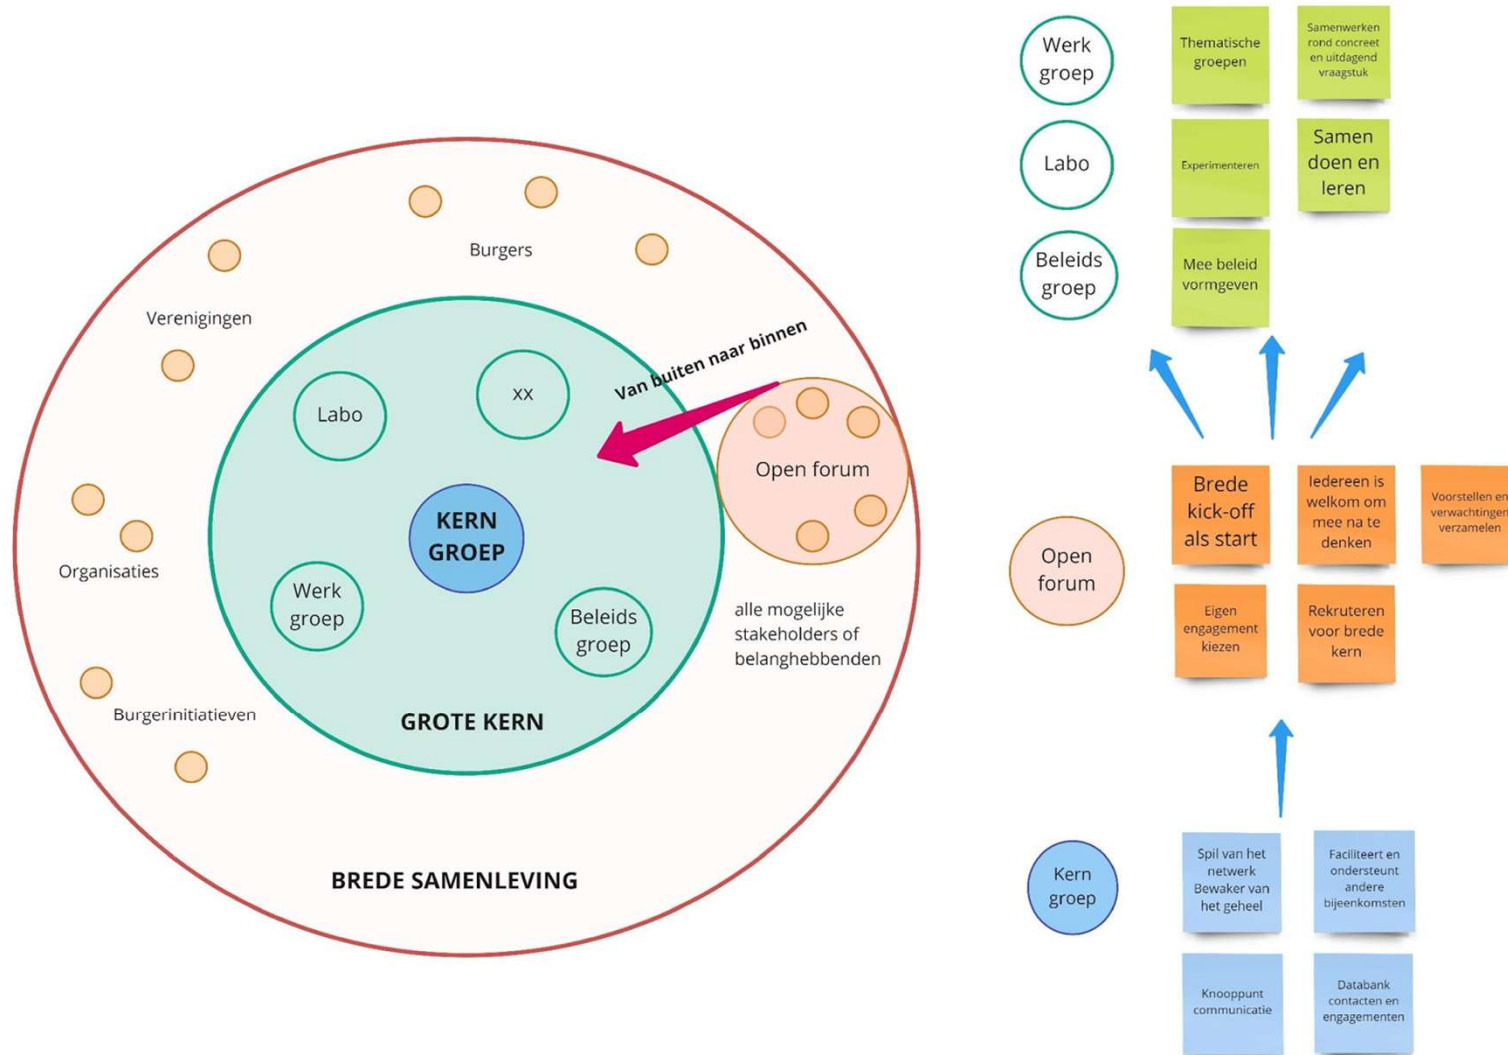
Burgers

Verenigingen

Van buiten naar binnen

Labo

xx

Open forum

KERN GROEP

Organisaties

Werk groep

Beleids groep

alle mogelijke stakeholders of belanghebbenden

Burgerinitiatieven

GROTE KERN

BREDE SAMENLEVING

Werk groep

Thematische groepen

Samenwerken rond concreet en uitdagend vraagstuk

Labo

Experimenteren

Samen doen en leren

Beleids groep

Mee beleid vormgeven

Open forum

Brede kick-off als start

Iedereen is welkom om mee na te denken

Voorstellen en verwachtingen verzamelen

Eigen engagement kiezen

Rekruteren voor brede kern

Kern groep

Spil van het netwerk Bewaker van het geheel

Faciliteert en ondersteunt andere bijeenkomsten

Knooppunt communicatie

Databank contacten en engagementen